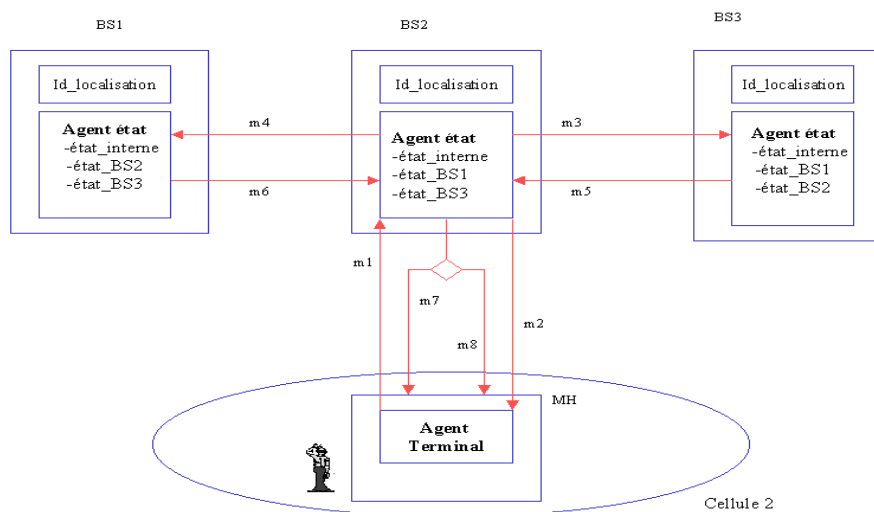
BS1

Id_localisation

Agent état
-état_interne
-état_BS2
-état_BS3

BS2

Id_localisation

Agent état
-état_interne
-état_BS1
-état_BS3

BS3

Id_localisation

Agent état
-état_interne
-état_BS1
-état_BS2

m4

m6

m3

m5

m1

m7

m8

m2

MH

Agent Terminal

Cellule 2